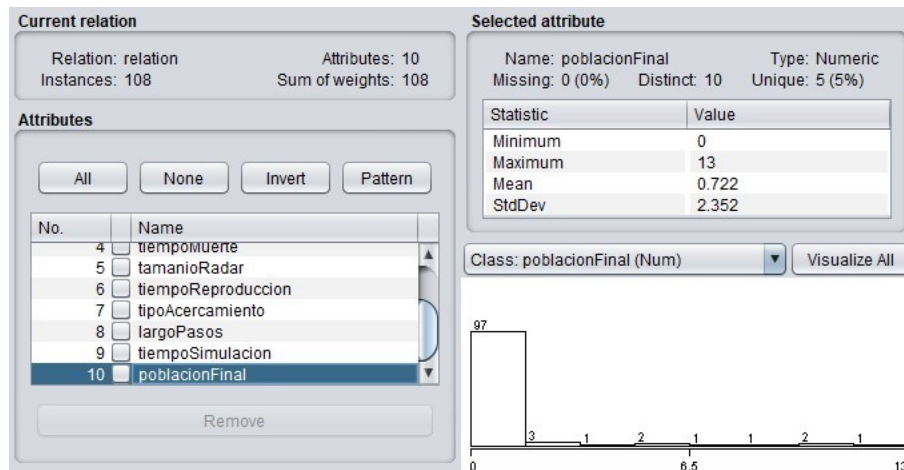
Current relation

Relation: relation
Instances: 108
Attributes: 10
Sum of weights: 108

Attributes

All
None
Invert
Pattern

| No. | | Name |
|---|---|---|
| 4 | | tiempoMuerte |
| 5 | | tamanioRadar |
| 6 | | tiempoReproduccion |
| 7 | | tipoAcercamiento |
| 8 | | largoPasos |
| 9 | | tiempoSimulacion |
| 10 | | poblacionFinal |

Remove

Selected attribute

Name: poblacionFinal
Missing: 0 (0%)
Distinct: 10
Type: Numeric
Unique: 5 (5%)

| Statistic | Value |
|---|---|
| Minimum | 0 |
| Maximum | 13 |
| Mean | 0.722 |
| StdDev | 2.352 |

Class: poblacionFinal (Num)
Visualize All

97
3
1
2
1
1
2
1
0
6.5
13